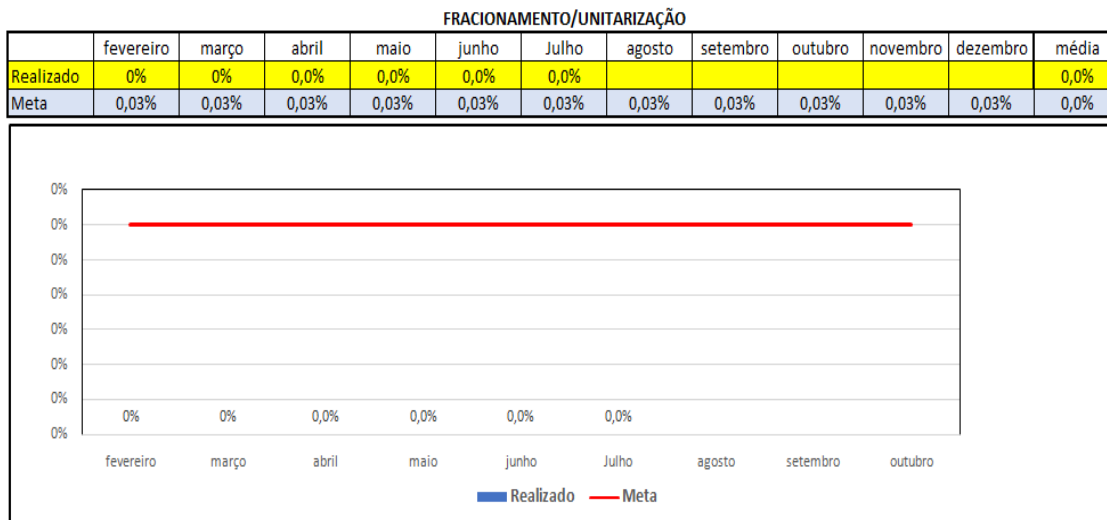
FRACIONAMENTO/UNITARIZAÇÃO

| | fevereiro | março | abril | maio | junho | Julho | agosto | setembro | outubro | novembro | dezembro | média |
|---|---|---|---|---|---|---|---|---|---|---|---|---|
| Realizado | 0% | 0% | 0,0% | 0,0% | 0,0% | 0,0% | | | | | | 0,0% |
| Meta | 0,03% | 0,03% | 0,03% | 0,03% | 0,03% | 0,03% | 0,03% | 0,03% | 0,03% | 0,03% | 0,03% | 0,0% |

0%
0%
0%
0%
0%
0%
0%
0%

0% 0% 0,0% 0,0% 0,0% 0,0%

fevereiro março abril maio junho Julho agosto setembro outubro

Realizado Meta